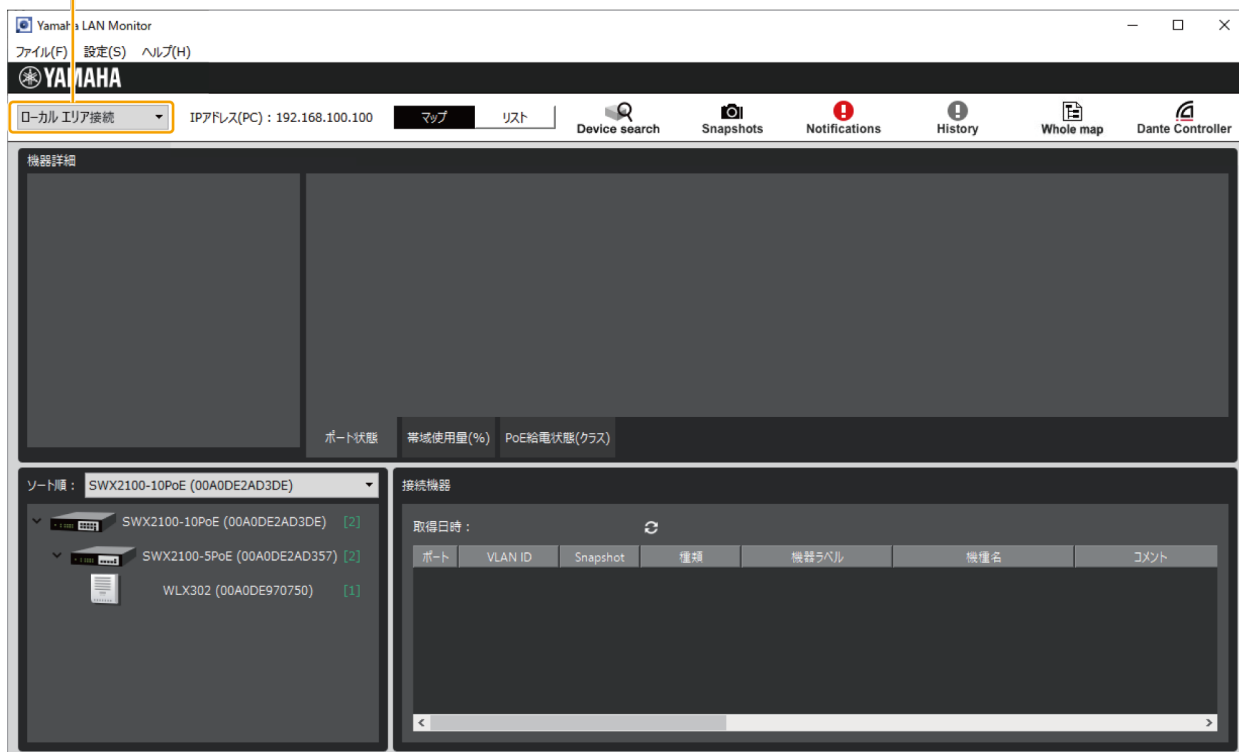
Yamaha LAN Monitor

ファイル(F) 設定(S) ヘルプ(H)

YAMAHA

ローカル エリア接続

IPアドレス(PC)：192.168.100.100

マップ リスト

Device search Snapshots Notifications History Whole map Dante Controller

機器詳細

ポート状態 帯域使用量(%) PoE給電状態(クラス)

ソート順： SWX2100-10PoE (00A0DE2AD3DE)

SWX2100-10PoE (00A0DE2AD3DE) [2]

SWX2100-5PoE (00A0DE2AD357) [2]

WLX302 (00A0DE970750) [1]

接続機器

取得日時：

| ポート | VLAN ID | Snapshot | 種類 | 機器ラベル | 機種名 | コメント |
|---|---|---|---|---|---|---|